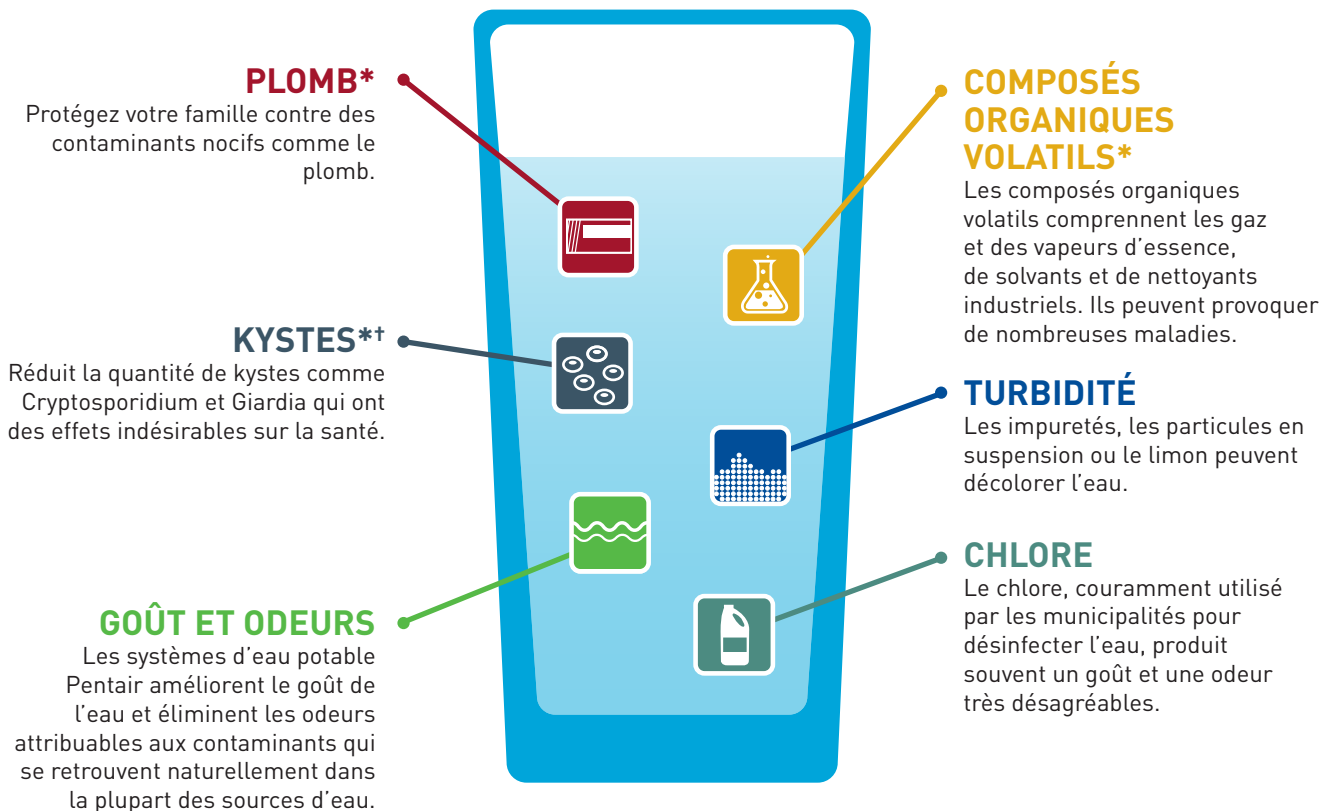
PLOMB*
Protégez votre famille contre des contaminants nocifs comme le plomb.

KYSTES*†
Réduit la quantité de kystes comme Cryptosporidium et Giardia qui ont des effets indésirables sur la santé.

GOÛT ET ODEURS
Les systèmes d'eau potable Pentair améliorent le goût de l'eau et éliminent les odeurs attribuables aux contaminants qui se retrouvent naturellement dans la plupart des sources d'eau.

COMPOSÉS ORGANIQUES VOLATILS*
Les composés organiques volatils comprennent les gaz et des vapeurs d'essence, de solvants et de nettoyants industriels. Ils peuvent provoquer de nombreuses maladies.

TURBIDITÉ
Les impuretés, les particules en suspension ou le limon peuvent décolorer l'eau.

CHLORE
Le chlore, couramment utilisé par les municipalités pour désinfecter l'eau, produit souvent un goût et une odeur très désagréables.